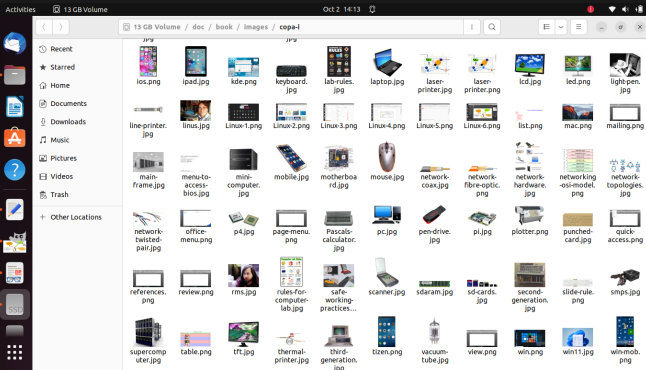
Activities 13 GB Volume Oct 2 14:13

13 GB Volume / doc / book / images / copa-I

Recent
Starred
Home
Documents
Downloads
Music
Pictures
Videos
Trash
Other Locations

ios.png
ipad.jpg
kde.png
keyboard.jpg
lab-rules.jpg
laptop.jpg
laser-printer.jpg
laser-printer.png
lcd.jpg
led.png
light-pen.jpg
line-printer.jpg
linus.jpg
Linux-1.png
Linux-2.png
Linux-3.png
Linux-4.png
Linux-5.png
Linux-6.png
list.png
mac.png
mailing.png
main-frame.jpg
menu-to-access-bios.jpg
mini-computer.jpg
mobile.jpg
motherboard.jpg
mouse.jpg
network-coax.jpg
network-fibre-optic.png
network-hardware.jpg
networking-osi-model.png
network-topologies.jpg
network-twisted-pair.jpg
office-menu.png
p4.jpg
page-menu.png
Pascals-calculator.jpg
pc.jpg
pen-drive.jpg
pi.jpg
plotter.png
punched-card.jpg
quick-access.png
references.png
review.png
rms.jpg
rules-for-computer-lab.jpg
safe-working-practices...
scanner.jpg
sdaram.jpg
sd-cards.jpg
second-generation.jpg
slide-rule.png
smps.jpg
supercomputer.jpg
table.png
tft.jpg
thermal-printer.jpg
third-generation.jpg
tizen.png
vacuum-tube.jpg
view.png
win.png
win11.png
win-mob.png